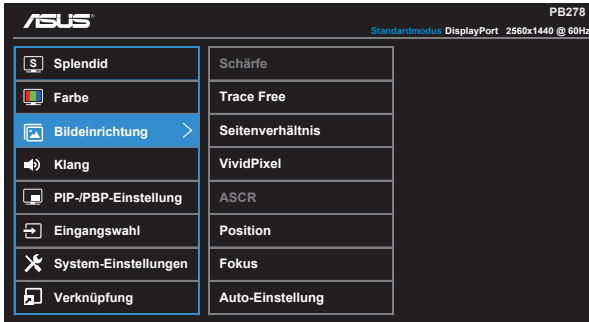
ASUS

PB278

Standardmodus DisplayPort 2560x1440 @ 60Hz

S Splendid
Farbe
Bildeinrichtung
Klang
PIP-/PBP-Einstellung
Eingangswahl
System-Einstellungen
Verknüpfung

Schärfe
Trace Free
Seitenverhältnis
VividPixel
ASCR
Position
Fokus
Auto-Einstellung